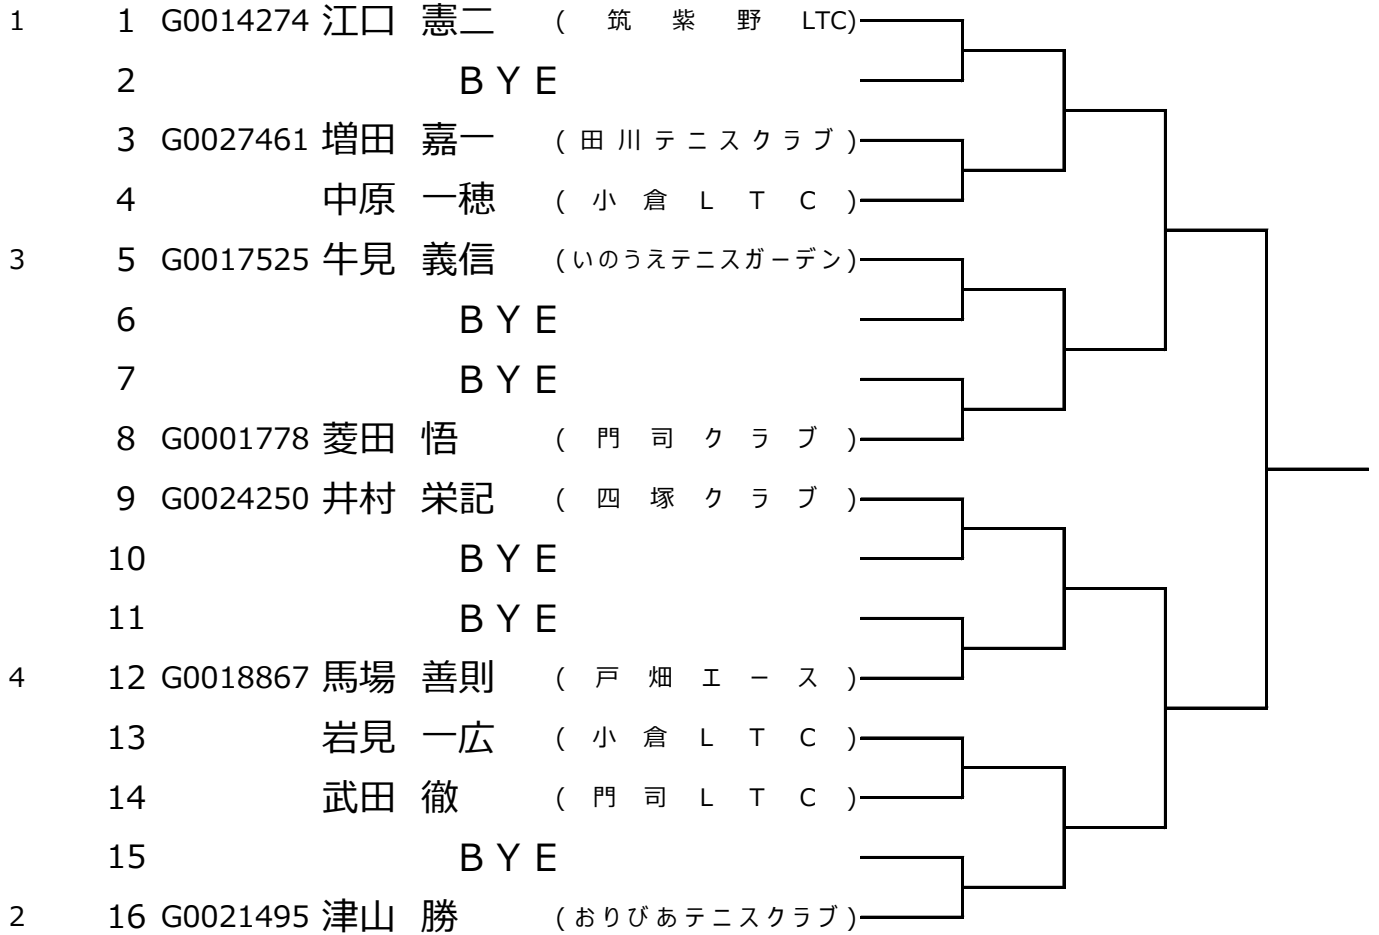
1 1 G0014274 江口 憲二 ( 筑紫野 LTC)
2 BYE
3 G0027461 増田 嘉一 (田川テニスクラブ)
4 中原 一穂 (小倉LTC)
3 5 G0017525 牛見 義信 (いのうえテニスガーデン)
6 BYE
7 BYE
8 G0001778 菱田 悟 (門司クラブ)
9 G0024250 井村 栄記 (四塚クラブ)
10 BYE
11 BYE
4 12 G0018867 馬場 善則 (戸畑エース)
13 岩見 一広 (小倉LTC)
14 武田 徹 (門司LTC)
15 BYE
2 16 G0021495 津山 勝 (おりびあテニスクラブ)